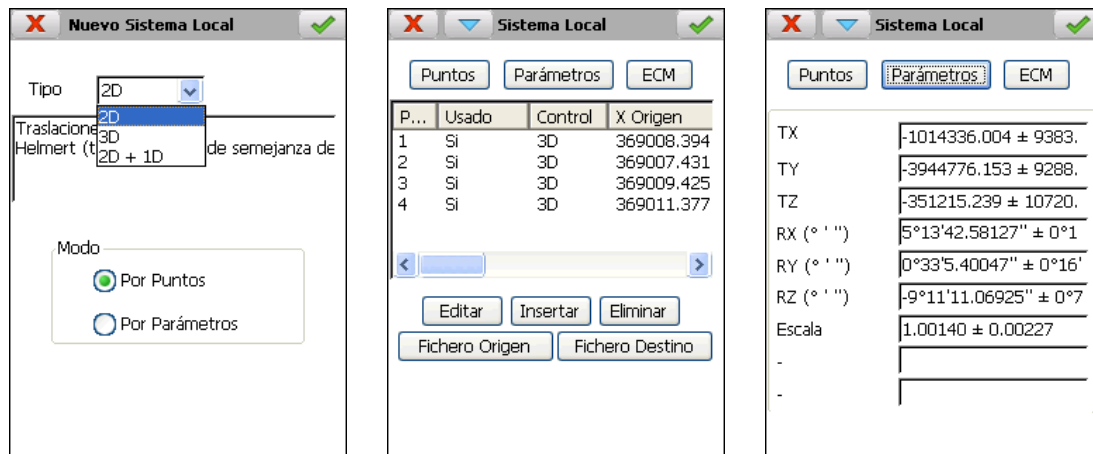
X Nuevo Sistema Local ✓

Tipo 2D

2D
3D
2D + 1D

Traslacione
Helmert (t de semejanza de

Modo
Por Puntos
Por Parámetros

X Sistema Local ✓

Puntos Parámetros ECM

| P... | Usado | Control | X Origen |
|---|---|---|---|
| 1 | Si | 3D | 369008.394 |
| 2 | Si | 3D | 369007.431 |
| 3 | Si | 3D | 369009.425 |
| 4 | Si | 3D | 369011.377 |

Editar Insertar Eliminar
Fichero Origen Fichero Destino

X Sistema Local ✓

Puntos Parámetros ECM

TX -1014336.004 ± 9383.
TY -3944776.153 ± 9288.
TZ -351215.239 ± 10720.
RX (° ' ") 5°13'42.58127" ± 0°1
RY (° ' ") 0°33'5.40047" ± 0°16'
RZ (° ' ") -9°11'11.06925" ± 0°7
Escala 1.00140 ± 0.00227
-
-